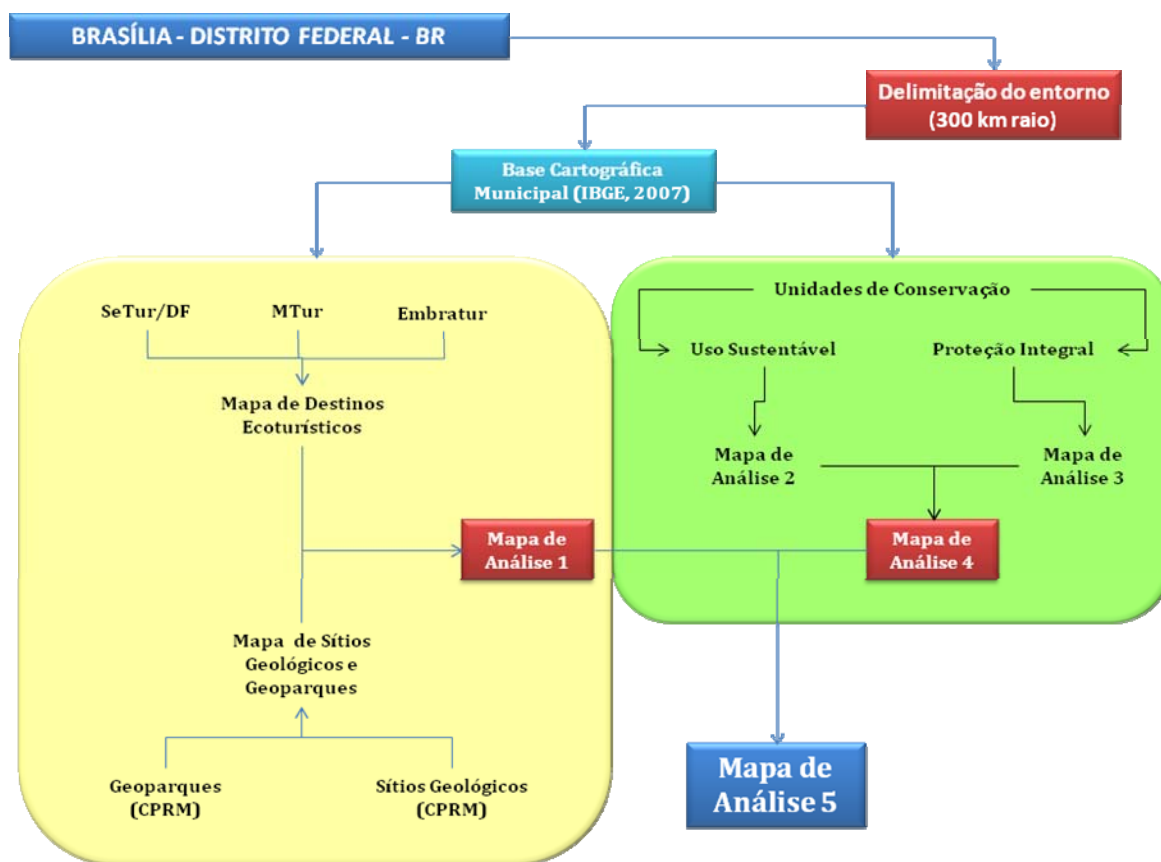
BRASÍLIA - DISTRITO FEDERAL - BR

Delimitação do entorno (300 km raio)

Base Cartográfica Municipal (IBGE, 2007)

SeTur/DF

MTur

Embratur

Mapa de Destinos Ecoturísticos

Mapa de Análise 1

Mapa de Sítios Geológicos e Geoparques

Geoparques (CPRM)

Sítios Geológicos (CPRM)

Unidades de Conservação

Uso Sustentável

Proteção Integral

Mapa de Análise 2

Mapa de Análise 3

Mapa de Análise 4

Mapa de Análise 5